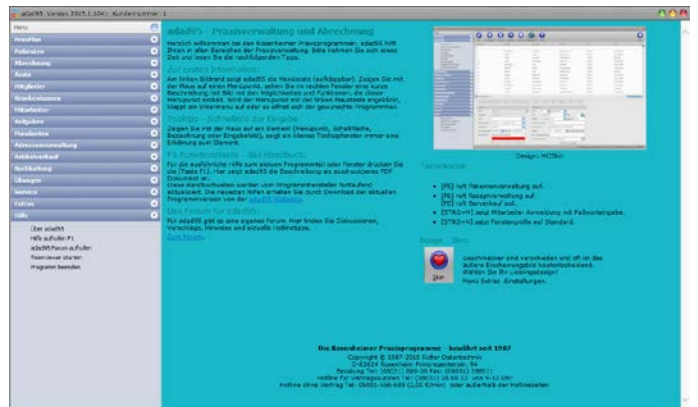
adad95 Version 2015.1.104 Kundennummer 1

Menu
Anwahl
Patienten
Abrechnung
Rezte
Mitglieder
Krankenkassen
Mitarbeiter
Aufgaben
Standardtext
Adressverwaltung
Artikelverkauf
Buchhaltung
Tools
Übungen
Service
Extras
Hilfe

Über adad95
Hilfe aufrufen F1
adad95 Forum aufrufen
Teamviewer starten
Programm beenden

adad95 - Praxisverwaltung und Abrechnung

Herzlich willkommen bei den Rosenheimer Praxisprogrammen. adad95 hilft Ihnen in allen Bereichen der Praxisverwaltung. Bitte nehmen Sie sich etwas Zeit und lesen Sie die nachfolgenden Tipps.

Zu ersten Informationen:

Am linken Bildrand zeigt adad95 die Menüleiste (aufklappbar). Zeigen Sie mit der Maus auf einen Menüpunkt, sehen Sie im rechten Fenster eine kurze Beschreibung mit Bild mit den Möglichkeiten und Funktionen, die dieser Menüpunkt enthält. Wird der Menüpunkt mit der linken Maustaste angeklickt, klappt ein Untermenü auf oder es öffnet sich der gewünschte Programmteil.

Tooltips - Schnellhilfe zur Eingabe:

Zeigen Sie mit der Maus auf ein Element (Menüpunkt, Schaltfläche, Bezeichnung oder Eingabefeld), zeigt ein kleines Tooltipfenster immer eine Erklärung zum Element.

F1 Funktionstaste - das Handbuch:

Für die ausführliche Hilfe zum aktuellen Programmteil oder Fenster drücken Sie die Taste F1. Hier zeigt adad95 die Beschreibung als ausdruckbares PDF Dokument an.
Diese Handbuchseiten werden vom Programmhersteller fortlaufend aktualisiert. Die neuesten Hilfen erhalten Sie durch Download der aktuellen Programmversion von der adad95 Webseite.

Das Forum für adad95:

Für adad95 gibt es eine eigenes Forum. Hier finden Sie Diskussionen, Vorschläge, Hinweise und aktuelle Hilfestellungen.
Zum Forum

Design: MCSkin

Tastenkürzel:

[F6] ruft Patientenverwaltung auf.
[F8] ruft Rezeptverwaltung auf.
[F9] ruft Danverkauf auf.
[STRG+M] zeigt Mitarbeiter Anmeldung mit Paßwortabfrage.
[STRG+W] setzt Fenstergröße auf Standard.

Bonus Skin

Geschmäcker sind verschieden und oft ist das äußere Erscheinungsbild kostenentscheidend. Wählen Sie Ihr Lieblingsdesign! Menü Extras -Einstellungen.

Die Rosenheimer Praxisprogramme - bewährt seit 1987
Copyright © 1987-2015 Sußer Datentechnik
D-83024 Rosenheim Prinzregentenstr. 96
Beratung Tel: 08031 / 809-56 Fax: 08031 / 3880
Hotline für Vertragskunden Tel: 08031 / 38-90-12 von 9-12 Uhr
Hotline ohne Vertrag Tel: 09001-000-609 (2,00 €/min) oder außerhalb der Hotlinezeiten